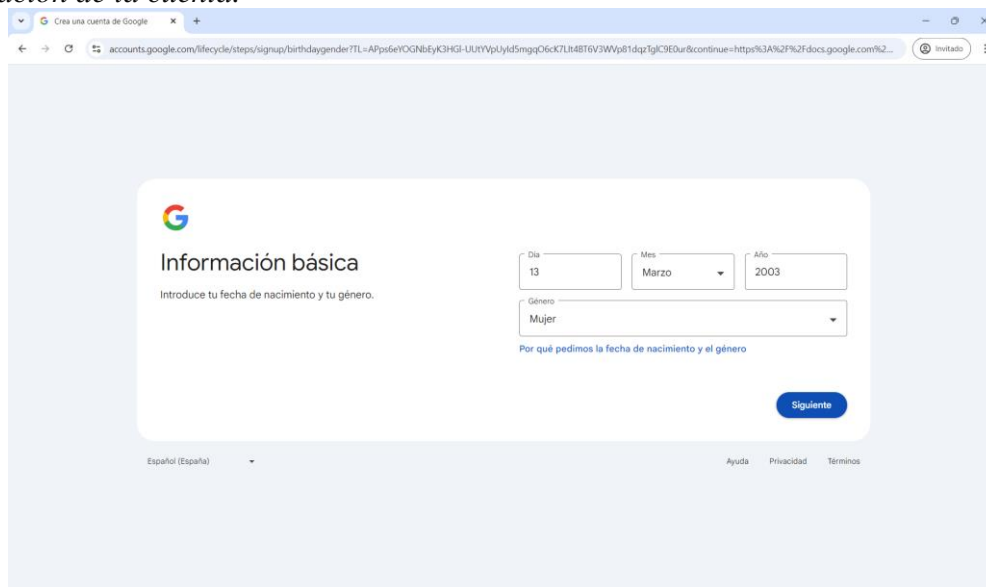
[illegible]ación de tu cuenta

Crea una cuenta de Google

accounts.google.com/lifecycle/steps/signup/birthdaygender?TL=APps6eYOGNbEyK3HGl-UUtYVpUyld5mgqO6cK7Llt48T6V3WVp81dqzTglC9E0ur&continue=https%3A%2F%2Fdocs.google.com%2...

Invitado

G

Información básica

Introduce tu fecha de nacimiento y tu género.

Día
13

Mes
Marzo

Año
2003

Género
Mujer

Por qué pedimos la fecha de nacimiento y el género

Siguiente

Español (España)

Ayuda Privacidad Términos